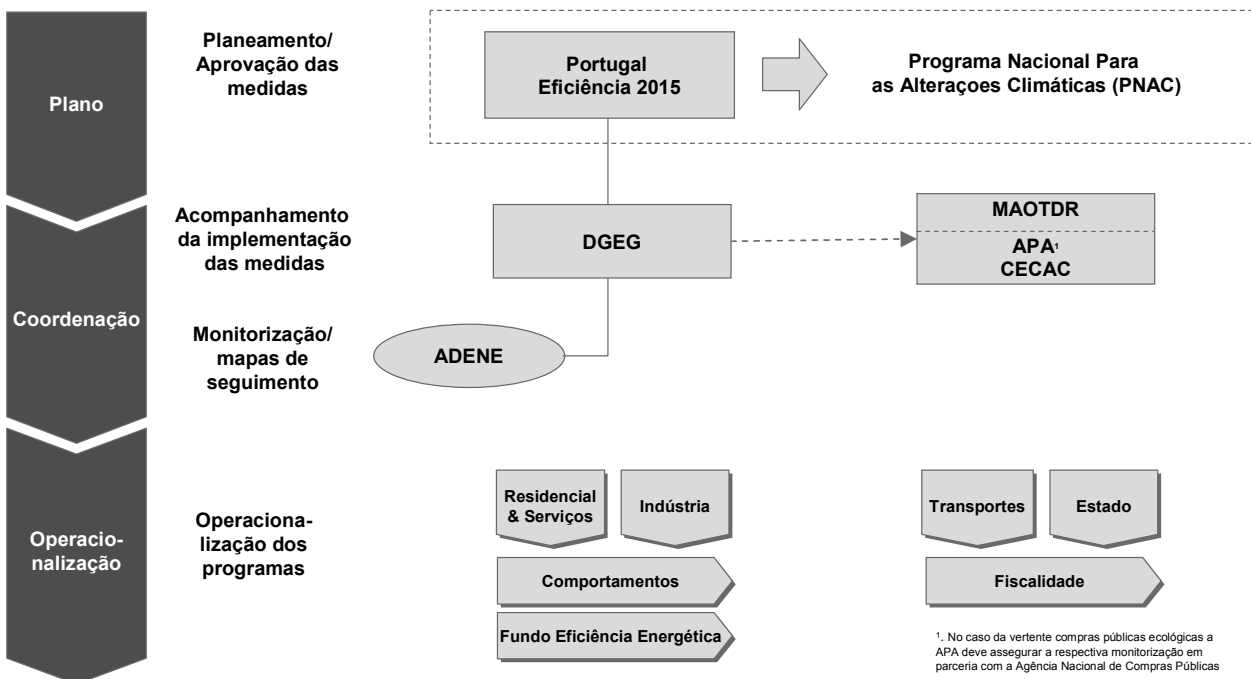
Plano

Planeamento/ Aprovação das medidas

Portugal Eficiência 2015

Programa Nacional Para as Alteraçoes Climáticas (PNAC)

Coordenação

Acompanhamento da implementação das medidas

DGEG

MAOTDR

APA$^1$
CECAC

Monitorização/ mapas de seguimento

ADENE

Operacionalização

Operacionalização dos programas

Residencial & Serviços

Indústria

Transportes

Estado

Comportamentos

Fiscalidade

Fundo Eficiência Energética

$^1$. No caso da vertente compras públicas ecológicas a APA deve assegurar a respectiva monitorização em parceria com a Agência Nacional de Compras Públicas